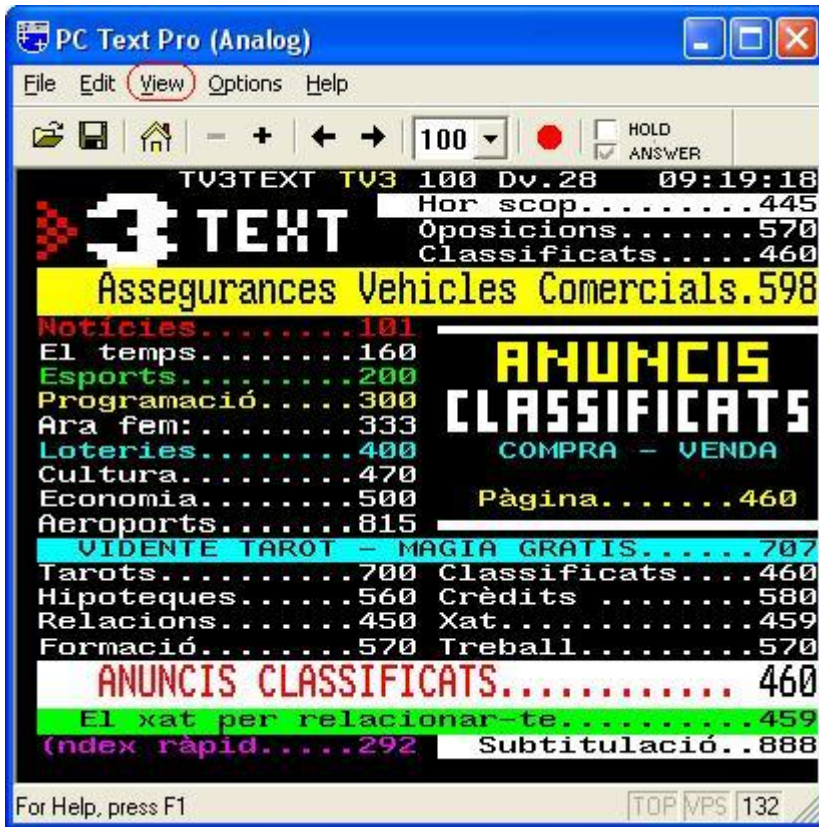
PC Text Pro (Analog)

File Edit View Options Help

100

HOLD
ANSWER

TV3TEXT TV3 100 Dv.28 09:19:18
3 TEXT
Hor scop..........445
Oposicions........570
Classificats......460

Assegurances Vehicles Comercials.598

Notícies.........101
El temps.........160
Esports..........200
Programació......300
Ara fem:.........333
Loteries.........400
Cultura..........470
Economia.........500
Aeroports........815

ANUNCIS CLASSIFICATS
COMPRA - VENDA
Pàgina.......460

VIDENTE TAROT - MAGIA GRATIS......707
Tarots...........700 Classificats......460
Hipoteques.......560 Crèdits ..........580
Relacions........450 Xat...............459
Formació.........570 Treball...........570

ANUNCIS CLASSIFICATS............. 460

El xat per relacionar-te..........459
(ndex ràpid.....292 Subtitulació..888

For Help, press F1
TOP VPS 132